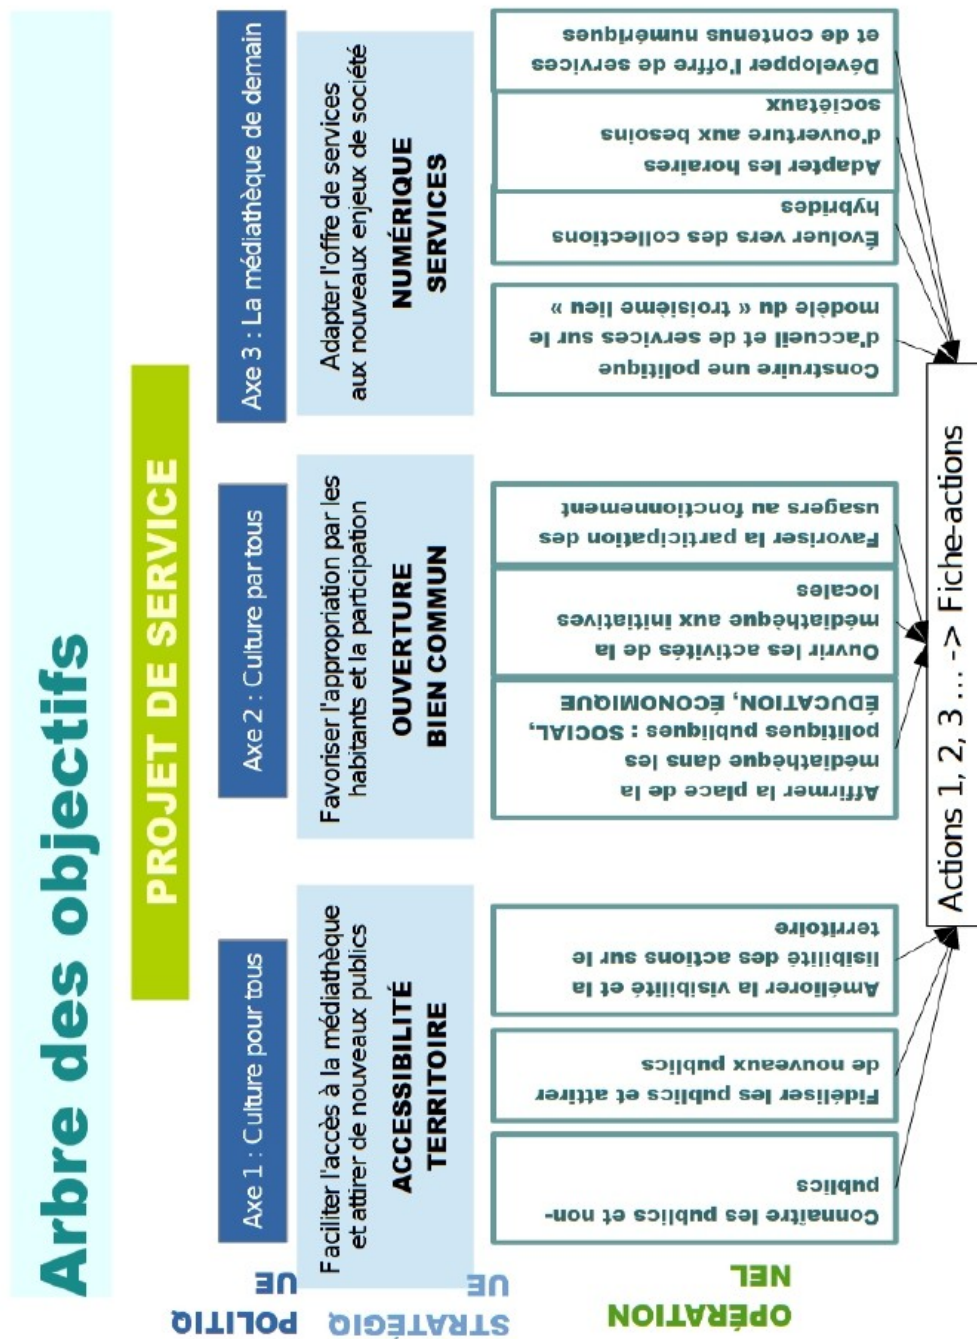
Arbre des objectifs

PROJET DE SERVICE

POLITIQUE

Axe 1 : Culture pour tous

Axe 2 : Culture par tous

Axe 3 : La médiathèque de demain

STRATÉGIQUE

Faciliter l'accès à la médiathèque et attirer de nouveaux publics
ACCESSIBILITÉ
TERRITOIRE

Favoriser l'appropriation par les habitants et la participation
OUVERTURE
BIEN COMMUN

Adapter l'offre de services aux nouveaux enjeux de société
NUMÉRIQUE
SERVICES

OPÉRATIONNEL

Connaître les publics et non-publics

Fidéliser les publics et attirer de nouveaux publics

Améliorer la visibilité et la lisibilité des actions sur le territoire

Affirmer la place de la médiathèque dans les politiques publiques : SOCIAL, ÉDUCATION, ÉCONOMIQUE

Ouvrir les activités de la médiathèque aux initiatives locales

Favoriser la participation des usagers au fonctionnement

Construire une politique d'accueil et de services sur le modèle du « troisième lieu »

Évoluer vers des collections hybrides

Adapter les horaires d'ouverture aux besoins sociétaux

Développer l'offre de services et de contenus numériques

Actions 1, 2, 3 ... -> Fiche-actions